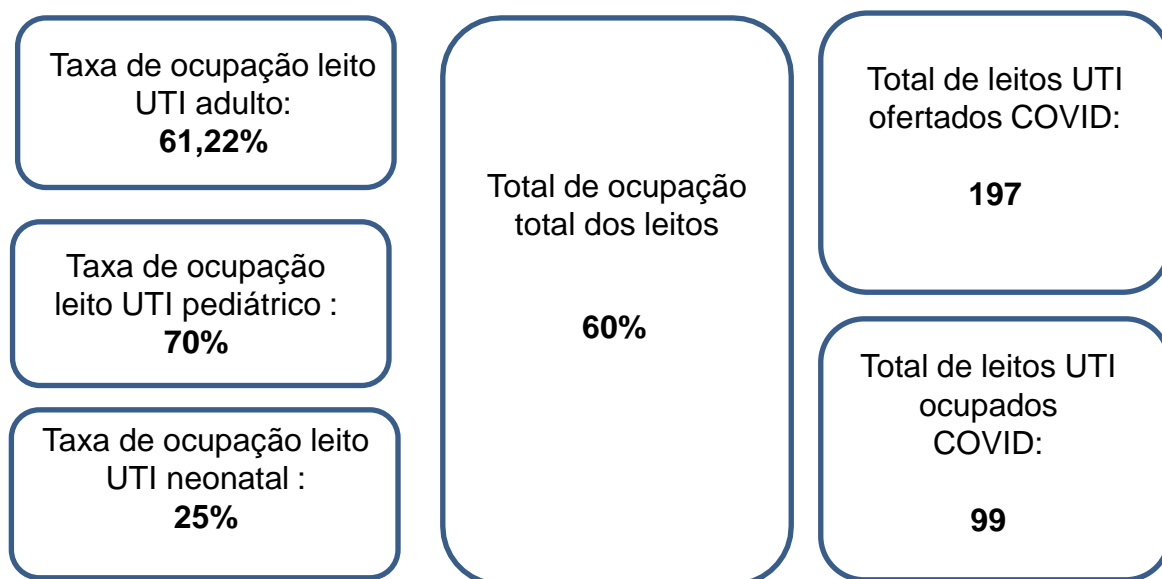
Taxa de ocupação leito UTI adulto:
**61,22%**

Taxa de ocupação leito UTI pediátrico :
**70%**

Taxa de ocupação leito UTI neonatal :
**25%**

Total de ocupação total dos leitos

**60%**

Total de leitos UTI ofertados COVID:

**197**

Total de leitos UTI ocupados COVID:

**99**